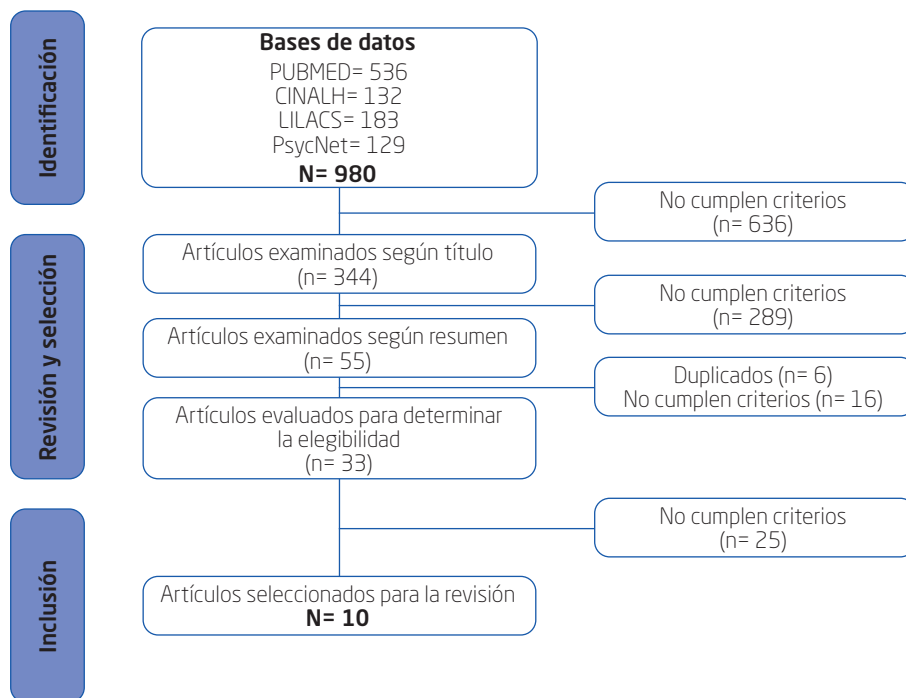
Identificación

Bases de datos
PUBMED= 536
CINALH= 132
LILACS= 183
PsycNet= 129
N= 980

No cumplen criterios
(n= 636)

Revisión y selección

Artículos examinados según título
(n= 344)

No cumplen criterios
(n= 289)

Artículos examinados según resumen
(n= 55)

Duplicados (n= 6)
No cumplen criterios (n= 16)

Artículos evaluados para determinar la elegibilidad
(n= 33)

No cumplen criterios
(n= 25)

Inclusión

Artículos seleccionados para la revisión
N= 10